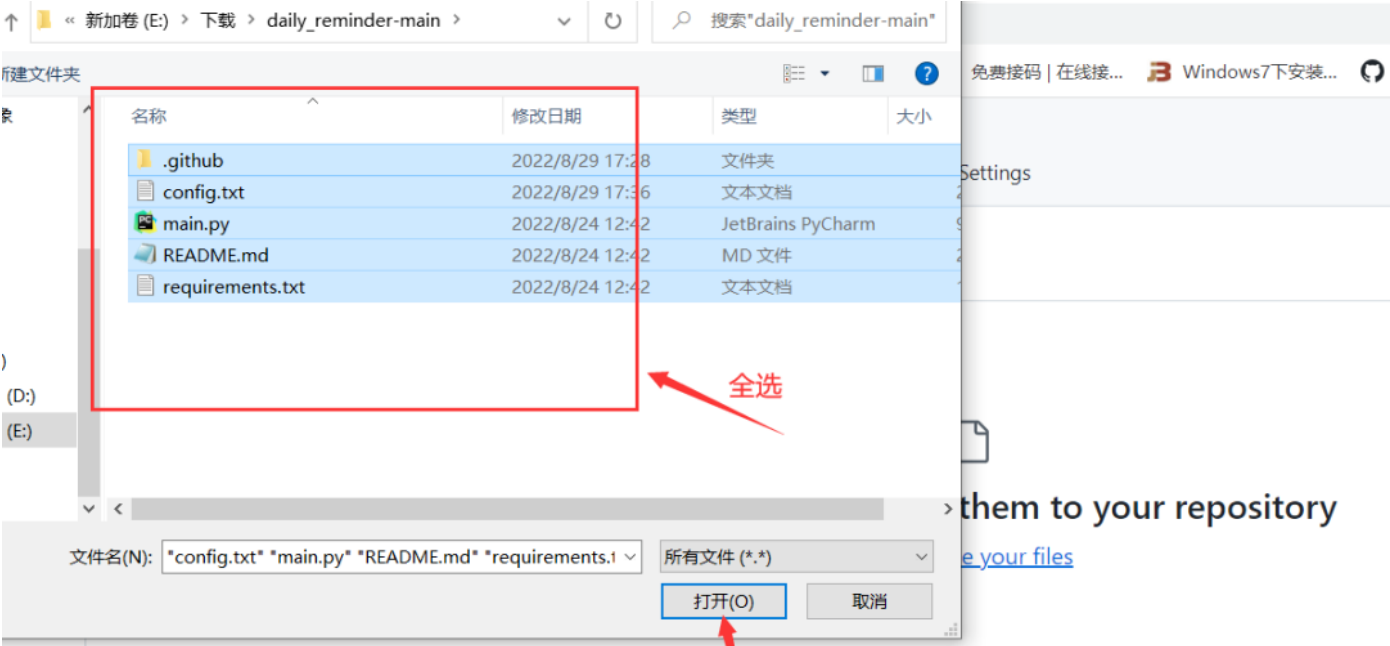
« 新加卷 (E:) > 下载 > daily_reminder-main >

搜索"daily_reminder-main"

新建文件夹

免费接码 | 在线接... Windows7下安装...

| 名称 | 修改日期 | 类型 | 大小 |
|---|---|---|---|
| .github | 2022/8/29 17:28 | 文件夹 | |
| config.txt | 2022/8/29 17:36 | 文本文档 | |
| main.py | 2022/8/24 12:42 | JetBrains PyCharm | |
| README.md | 2022/8/24 12:42 | MD 文件 | |
| requirements.txt | 2022/8/24 12:42 | 文本文档 | |

Settings

全选

(D:)

(E:)

them to your repository

e your files

文件名(N): "config.txt" "main.py" "README.md" "requirements.t

所有文件 (*.*)

打开(O)

取消